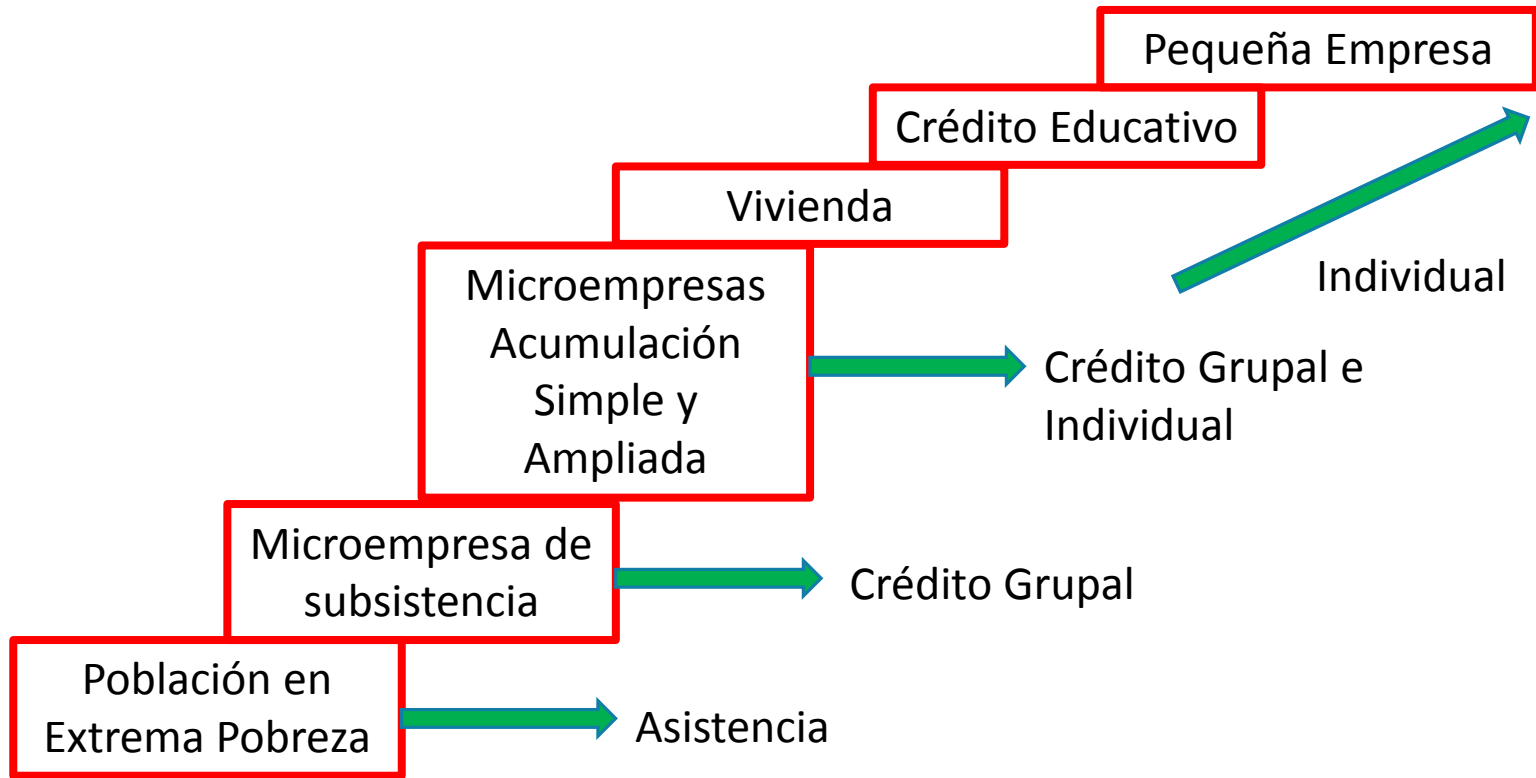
Pequeña Empresa

Crédito Educativo

Vivienda

Individual

Microempresas Acumulación Simple y Ampliada

Crédito Grupal e Individual

Microempresa de subsistencia

Crédito Grupal

Población en Extrema Pobreza

Asistencia